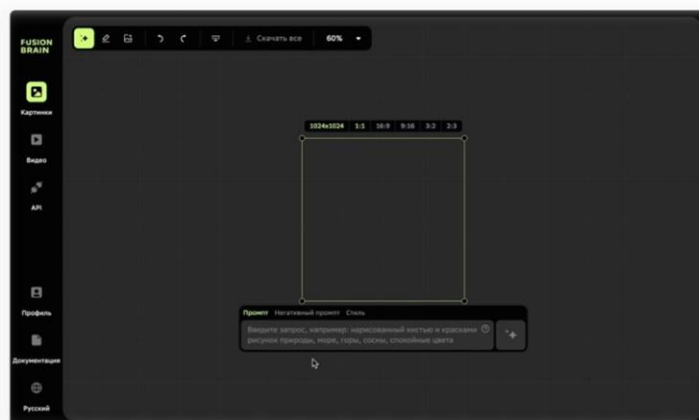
FUSION BRAIN

Картинки

Видео

API

Профиль

Документация

Русский

Скачать все

60%

1024x1024 1:1 16:9 9:16 3:2 2:3

Промпт Негативный промпт Стиль

Введите запрос, например: нарисованный кистью и красками рисунок природы, море, горы, сосны, спокойные цвета